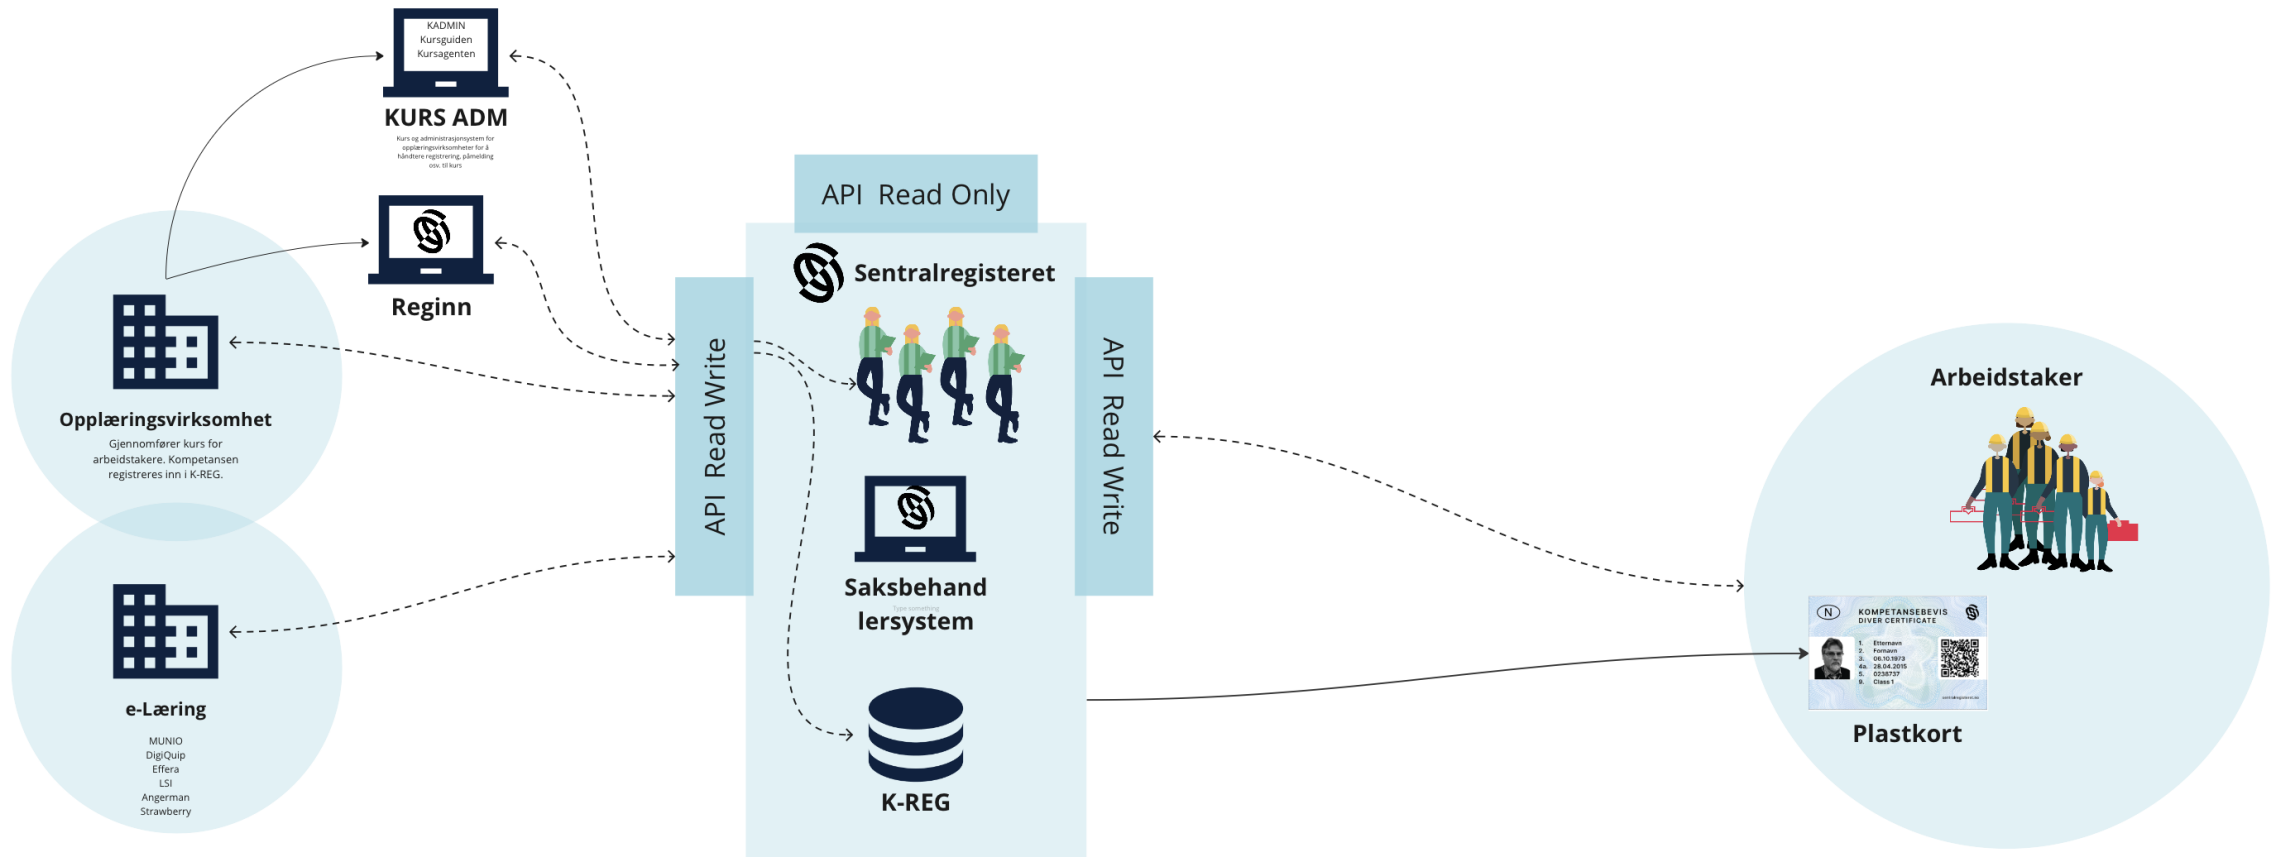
KADMIN
Kursguiden
Kursagenten

KURS ADM

Kurs og administrasjonsystem for opplæringsvirksomheter for å håndtere registrering, påmelding osv. til kurs

Reginn

Opplæringsvirksomhet

Gjennomfører kurs for arbeidstakere. Kompetansen registreres inn i K-REG.

e-Læring

MUNIO
DigiQuip
Effera
LSI
Angerman
Strawberry

API Read Only

Sentralregisteret

API Read Write

API Read Write

Saksbehand
Type something
lersystem

K-REG

Arbeidstaker

N KOMPETANSEBEVIS DIVER CERTIFICATE

1. Etternavn
2. Fornavn
3. 06.10.1973
4a. 28.04.2015
5. 0238737
9. Class 1

Plastkort